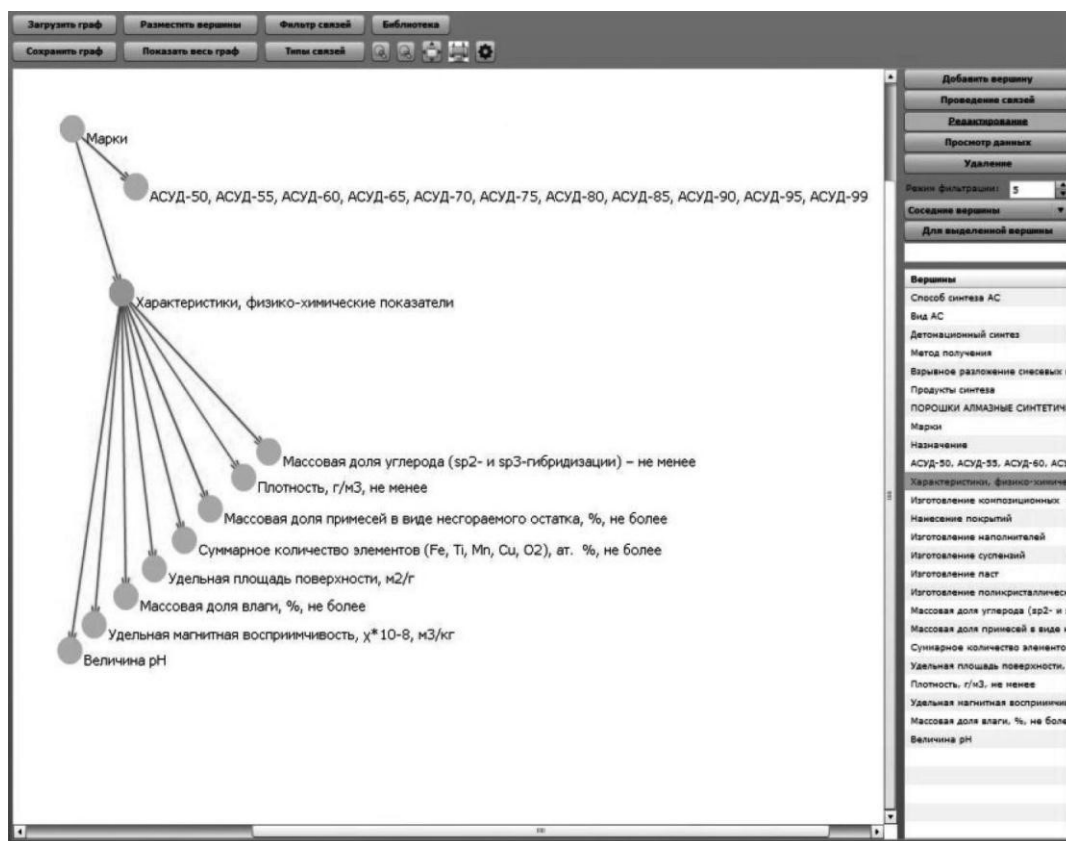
Загрузить граф
Разместить вершины
Фильтр связей
Библиотека
Сохранить граф
Показать весь граф
Типы связей

Марки

АСУД-50, АСУД-55, АСУД-60, АСУД-65, АСУД-70, АСУД-75, АСУД-80, АСУД-85, АСУД-90, АСУД-95, АСУД-99

Характеристики, физико-химические показатели

Массовая доля углерода (sp2- и sp3-гибридизации) – не менее

Плотность, г/м3, не менее

Массовая доля примесей в виде несгораемого остатка, %, не более

Суммарное количество элементов (Fe, Ti, Mn, Cu, O2), ат. %, не более

Удельная площадь поверхности, м2/г

Массовая доля влаги, %, не более

Удельная магнитная восприимчивость, χ*10-8, м3/кг

Величина pH

Добавить вершину
Проведение связей
Редактирование
Просмотр данных
Удаление
Режим фильтрации: 5
Соседние вершины
Для выделенной вершины

Вершины
Способ синтеза АС
Вид АС
Детонационный синтез
Метод получения
Взрывное разложение смесевых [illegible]
Продукты синтеза
ПОРОШКИ АЛМАЗНЫЕ СИНТЕТИЧ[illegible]
Марки
Назначение
АСУД-50, АСУД-55, АСУД-60, АС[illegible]
Характеристики, физико-химич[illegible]
Изготовление композиционных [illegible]
Нанесение покрытий
Изготовление наполнителей
Изготовление суспензий
Изготовление паст
Изготовление поликристалличес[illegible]
Массовая доля углерода (sp2- и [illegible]
Массовая доля примесей в виде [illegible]
Суммарное количество элементо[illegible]
Удельная площадь поверхности, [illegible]
Плотность, г/м3, не менее
Удельная магнитная восприимчи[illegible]
Массовая доля влаги, %, не боле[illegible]
Величина pH